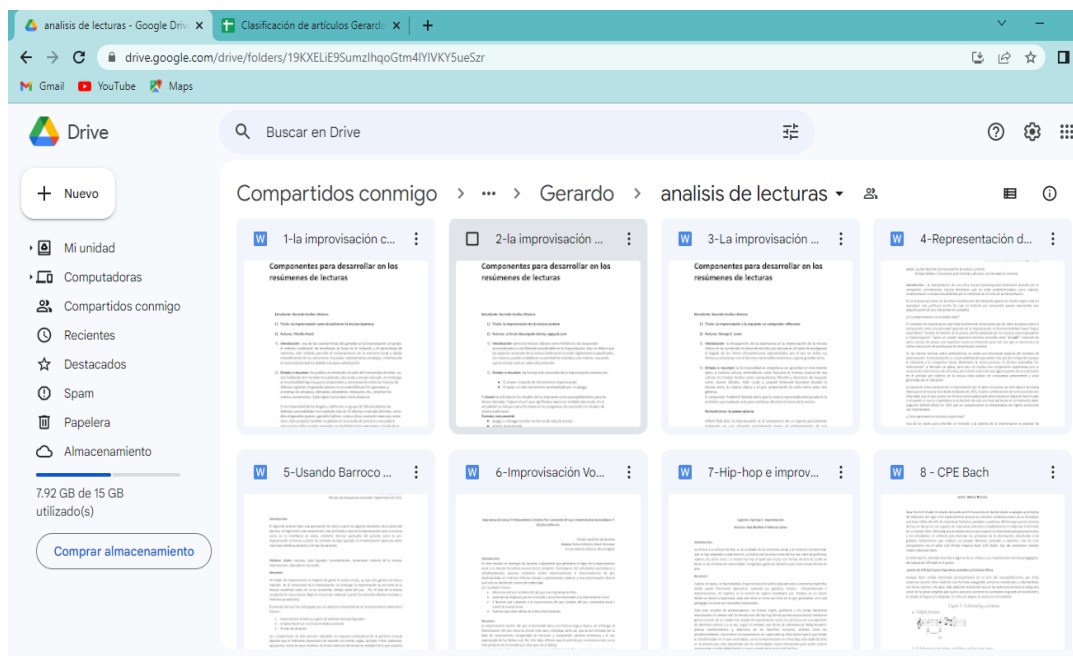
analisis de lecturas - Google Drive
Clasificación de artículos Gerardo
drive.google.com/drive/folders/19KXELiE9SumzIhqoGtm4IYlVKY5ueSzr
Gmail YouTube Maps
Drive
Buscar en Drive
Nuevo
Mi unidad
Computadoras
Compartidos conmigo
Recientes
Destacados
Spam
Papelera
Almacenamiento
7.92 GB de 15 GB utilizado(s)
Comprar almacenamiento
Compartidos conmigo › ··· › Gerardo › analisis de lecturas
1-la improvisación c...
Componentes para desarrollar en los resúmenes de lecturas
2-la improvisación ...
Componentes para desarrollar en los resúmenes de lecturas
3-La improvisación ...
Componentes para desarrollar en los resúmenes de lecturas
4-Representación d...
5-Usando Barroco ...
6-Improvisación Vo...
7-Hip-hop e improv...
8 - CPE Bach